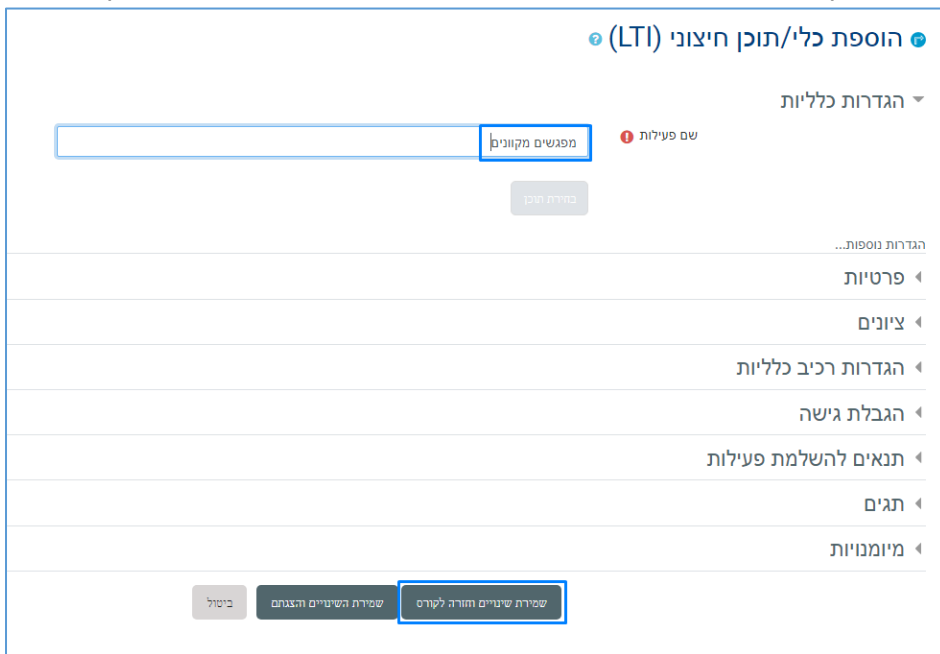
הוספת כלי/תוכן חיצוני (LTI)

הגדרות כלליות

שם פעילות

מפגשים מקוונים

בחירת תוכן

הגדרות נוספות...

פרטיות

ציונים

הגדרות רכיב כלליות

הגבלת גישה

תנאים להשלמת פעילות

תגים

מיומנויות

שמירת שינויים וחזרה לקורס

שמירת השינויים והצגתם

ביטול